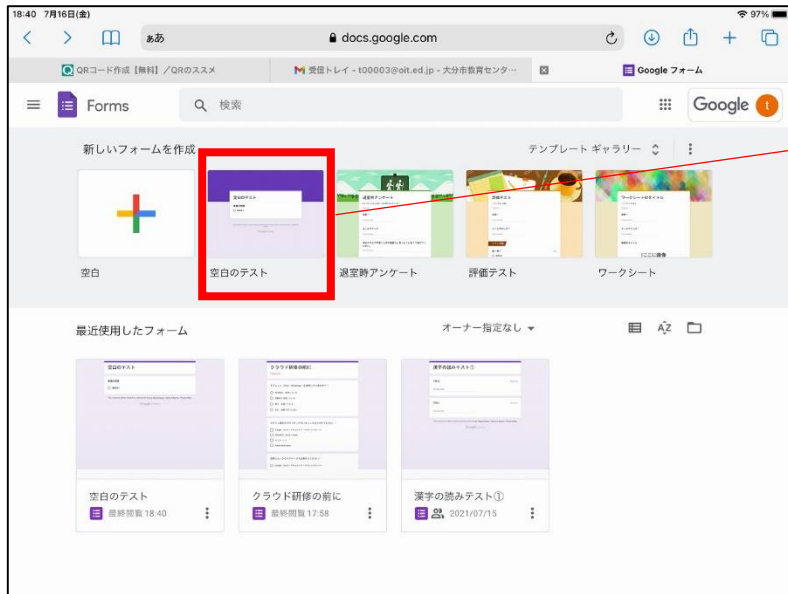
18:40 7月16日(金)

97%

ああ

docs.google.com

QRコード作成【無料】/QRのススメ

受信トレイ - t00003@oit.ed.jp - 大分市教育センター…

Google フォーム

Forms

検索

Google

t

新しいフォームを作成

テンプレート ギャラリー

空白

空白のテスト

退室時アンケート

評価テスト

ワークシート

最近使用したフォーム

オーナー指定なし

空白のテスト

最終閲覧 18:40

クラウド研修の前に

最終閲覧 17:58

漢字の読みテスト①

2021/07/15